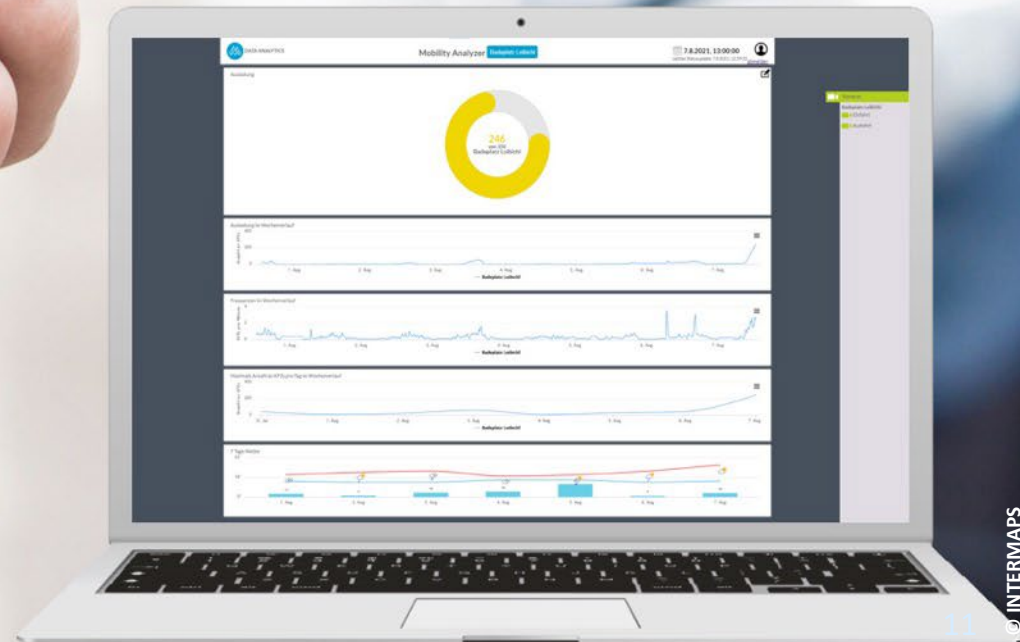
DATA ANALYTICS

Mobility Analyzer Badeplatz Loibichl

7.8.2021, 13:00:00

Auslastung

246
von 336
Badeplatz Loibichl

Auslastung im Wochenverlauf

1. Aug
2. Aug
3. Aug
4. Aug
5. Aug
6. Aug
7. Aug

Badeplatz Loibichl

Frequenzen im Wochenverlauf

Badeplatz Loibichl

Maximale Anzahl an KFZs pro Tag im Wochenverlauf

Badeplatz Loibichl

7 Tage Wetter

© INTERMAPS